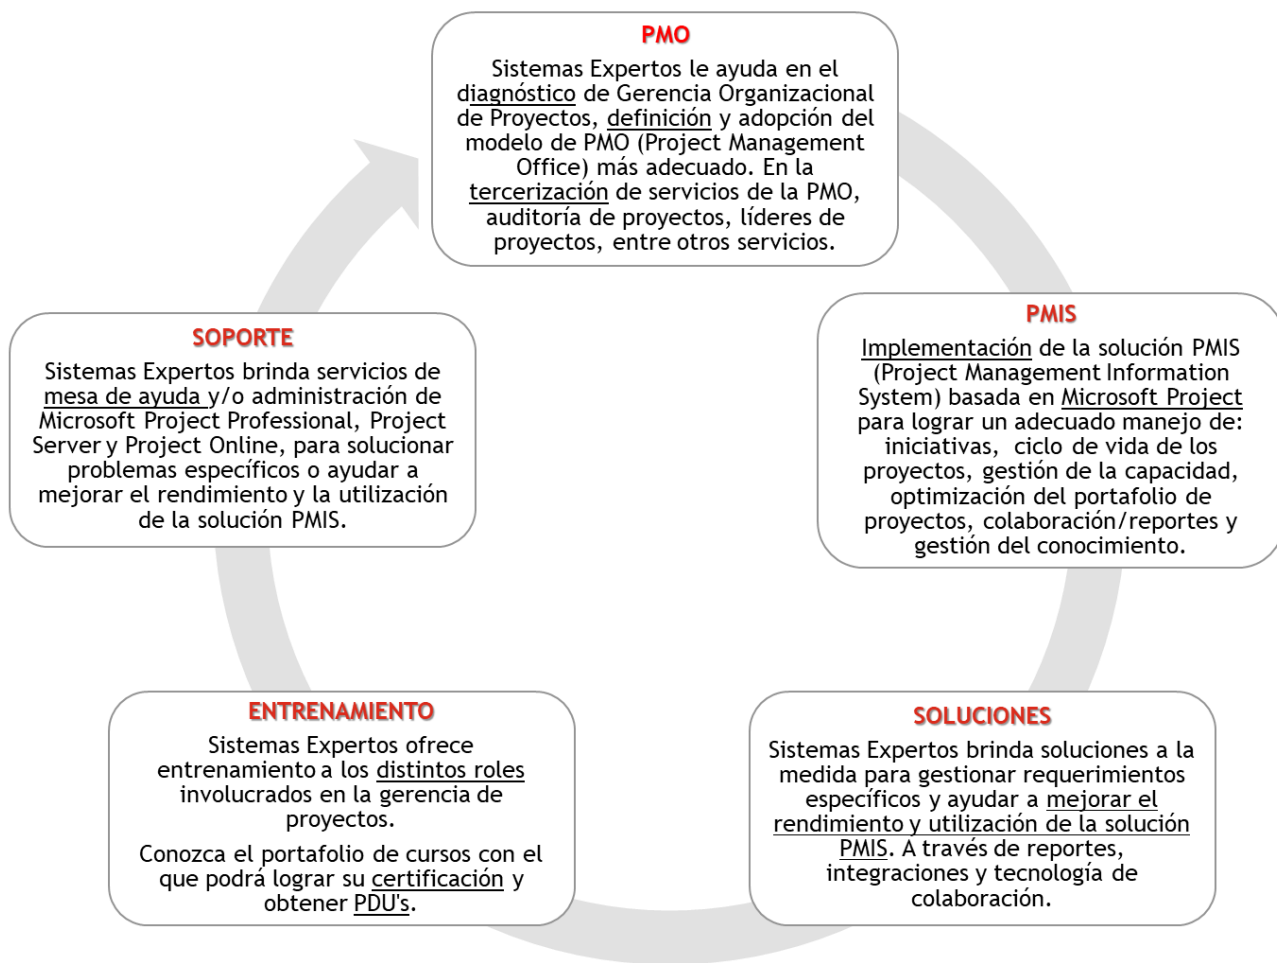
PMO

Sistemas Expertos le ayuda en el diagnóstico de Gerencia Organizacional de Proyectos, definición y adopción del modelo de PMO (Project Management Office) más adecuado. En la tercerización de servicios de la PMO, auditoría de proyectos, líderes de proyectos, entre otros servicios.

PMIS

Implementación de la solución PMIS (Project Management Information System) basada en Microsoft Project para lograr un adecuado manejo de: iniciativas, ciclo de vida de los proyectos, gestión de la capacidad, optimización del portafolio de proyectos, colaboración/reportes y gestión del conocimiento.

SOLUCIONES

Sistemas Expertos brinda soluciones a la medida para gestionar requerimientos específicos y ayudar a mejorar el rendimiento y utilización de la solución PMIS. A través de reportes, integraciones y tecnología de colaboración.

ENTRENAMIENTO

Sistemas Expertos ofrece entrenamiento a los distintos roles involucrados en la gerencia de proyectos.

Conozca el portafolio de cursos con el que podrá lograr su certificación y obtener PDU's.

SOPORTE

Sistemas Expertos brinda servicios de mesa de ayuda y/o administración de Microsoft Project Professional, Project Server y Project Online, para solucionar problemas específicos o ayudar a mejorar el rendimiento y la utilización de la solución PMIS.